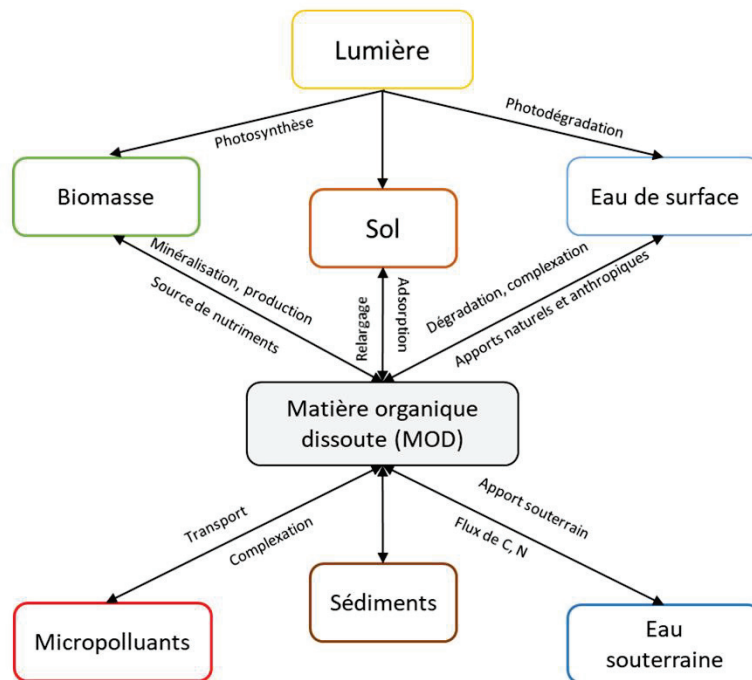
Lumière

Photosynthèse

Photodégradation

Biomasse

Sol

Eau de surface

Minéralisation, production

Source de nutriments

Relargage

Adsorption

Dégradation, complexation

Apports naturels et anthropiques

Matière organique dissoute (MOD)

Transport

Complexation

Apport souterrain

Flux de C, N

Micropolluants

Sédiments

Eau souterraine